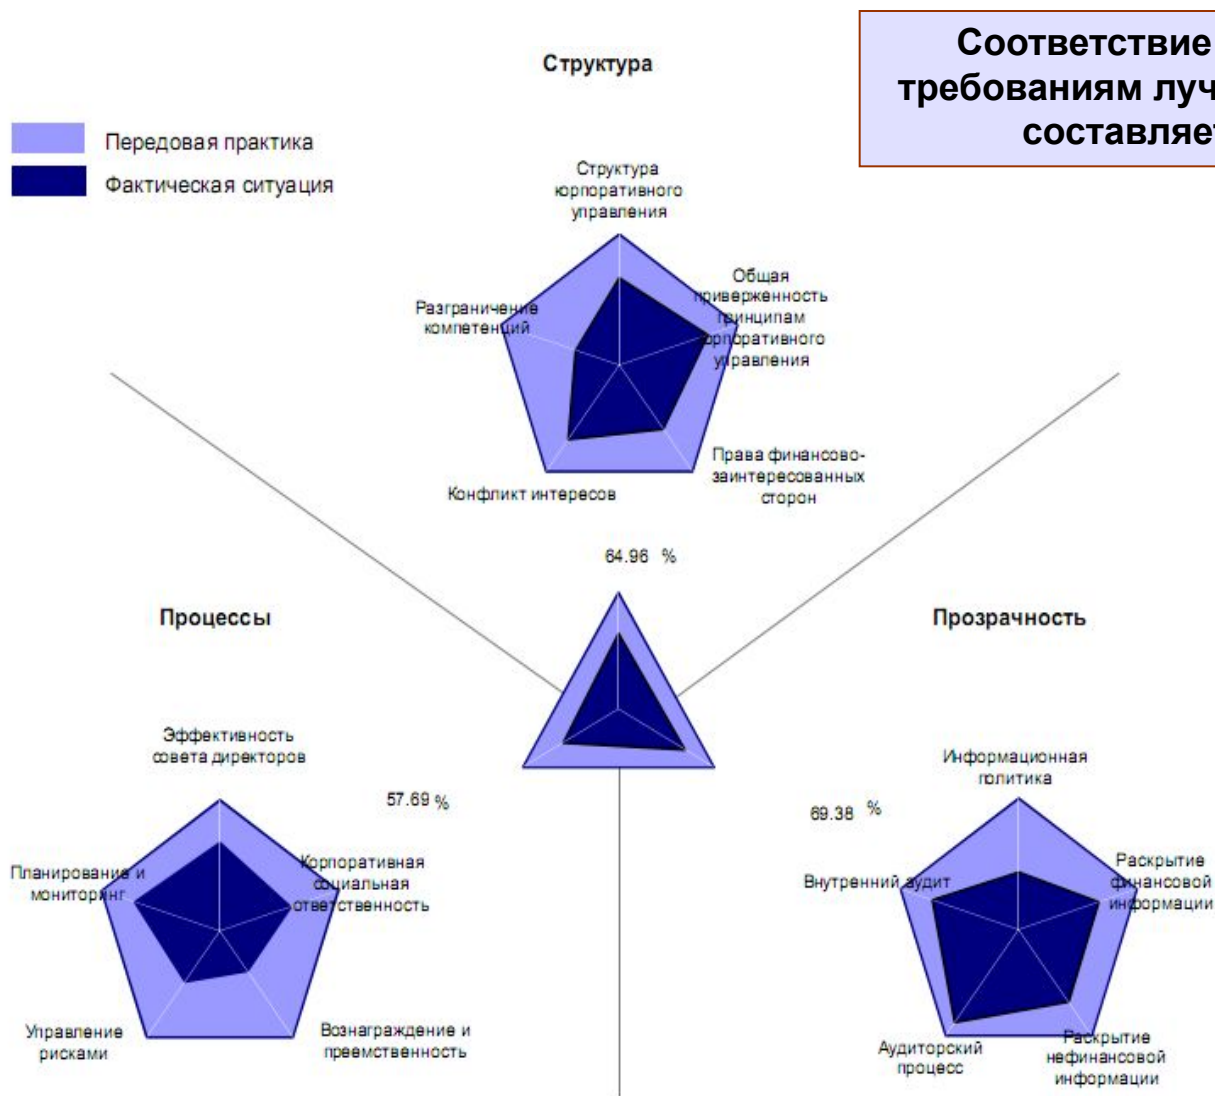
Соответствие
требованиям луч
составляет

Структура

Передовая практика

Фактическая ситуация

Структура корпоративного управления

Общая приверженность принципам корпоративного управления

Разграничение компетенций

Права финансово-заинтересованных сторон

Конфликт интересов

64.96 %

Процессы

Прозрачность

Эффективность совета директоров

57.69 %

Планирование и мониторинг

Корпоративная социальная ответственность

Управление рисками

Вознаграждение и преемственность

Информационная политика

69.38 %

Внутренний аудит

Раскрытие финансовой информации

Аудиторский процесс

Раскрытие нефинансовой информации